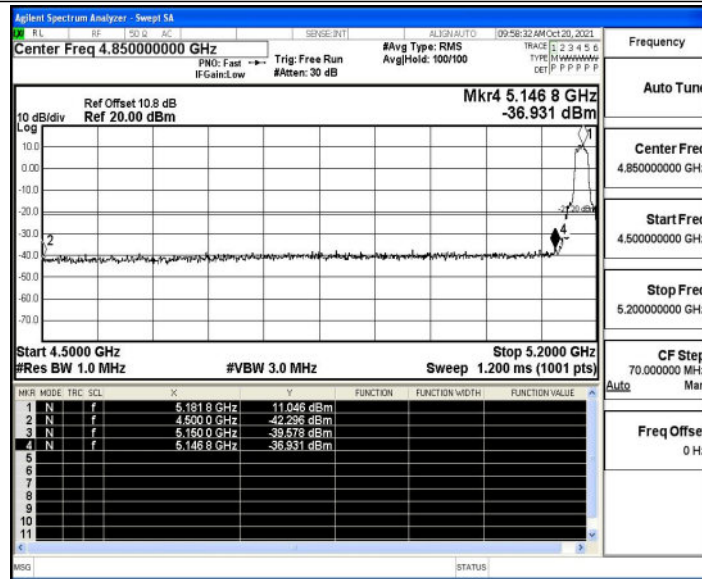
Agilent Spectrum Analyzer - Swept SA
RL RF 50 Ω AC SENSE:INT ALIGN AUTO 09:58:32 AM Oct 20, 2021
Center Freq 4.850000000 GHz
PNO: Fast IFGain:Low
Trig: Free Run
#Atten: 30 dB
#Avg Type: RMS
Avg|Hold: 100/100
TRACE 1 2 3 4 5 6
TYPE M WWWWW
DET P P P P P P

Frequency

Auto Tune

Ref Offset 10.8 dB
10 dB/div Ref 20.00 dBm
Log
Mkr4 5.146 8 GHz
-36.931 dBm

10.0
0.00
-10.0
-20.0
-30.0
-40.0
-50.0
-60.0
-70.0

1
2
4
-37.00 dBm

Center Freq
4.850000000 GHz

Start Freq
4.500000000 GHz

Stop Freq
5.200000000 GHz

CF Step
70.000000 MHz
Auto Man

Freq Offset
0 Hz

Start 4.5000 GHz
#Res BW 1.0 MHz
#VBW 3.0 MHz
Stop 5.2000 GHz
Sweep 1.200 ms (1001 pts)

| MKR | MODE | TRC | SCL | X | Y | FUNCTION | FUNCTION WIDTH | FUNCTION VALUE |
|---|---|---|---|---|---|---|---|---|
| 1 | N | | f | 5.181 8 GHz | 11.046 dBm | | | |
| 2 | N | | f | 4.500 0 GHz | -42.296 dBm | | | |
| 3 | N | | f | 5.150 0 GHz | -39.578 dBm | | | |
| 4 | N | | f | 5.146 8 GHz | -36.931 dBm | | | |
| 5 | | | | | | | | |
| 6 | | | | | | | | |
| 7 | | | | | | | | |
| 8 | | | | | | | | |
| 9 | | | | | | | | |
| 10 | | | | | | | | |
| 11 | | | | | | | | |

MSG
STATUS